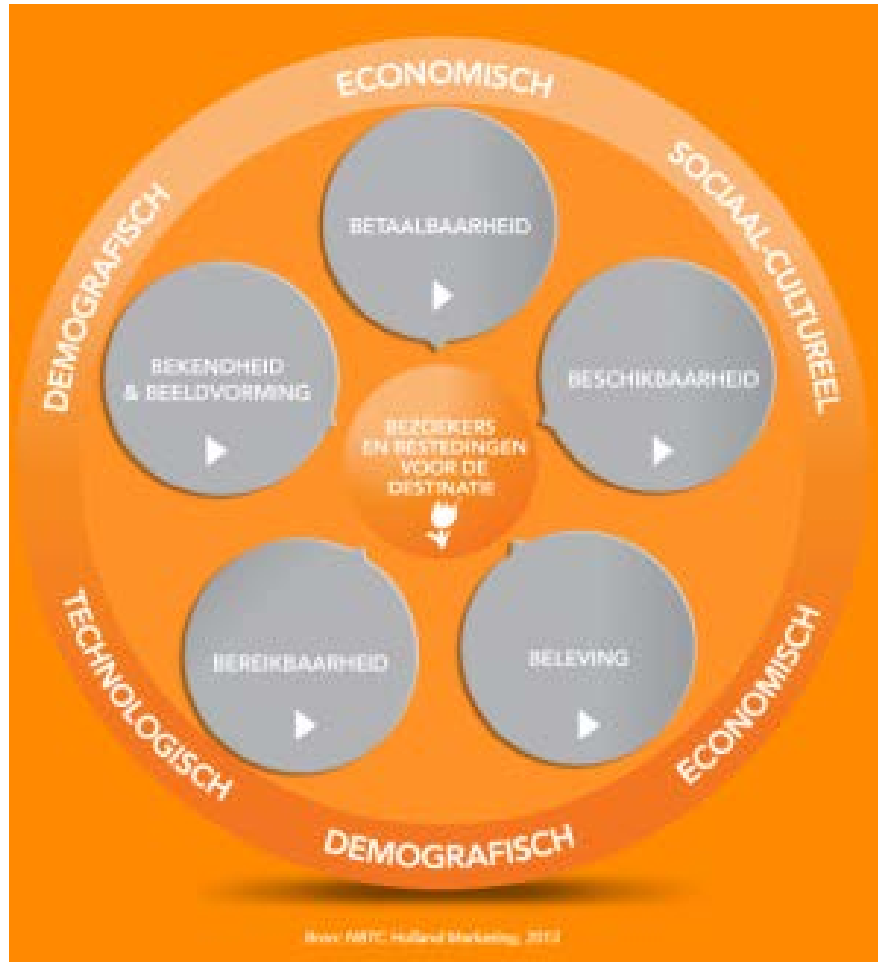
ECONOMISCH

SOCIAAL-CULTUREEL

DEMOGRAFISCH

BETAALBAARHEID

BEKENDHEID & BEELDVORMING

BESCHIKBAARHEID

BEZOEKERS EN BESTEDINGEN VOOR DE DESTINATIE

BEREIKBAARHEID

BELEVING

TECHNOLOGISCH

ECONOMISCH

DEMOGRAFISCH

Bron: NBTC Holland Marketing, 2013